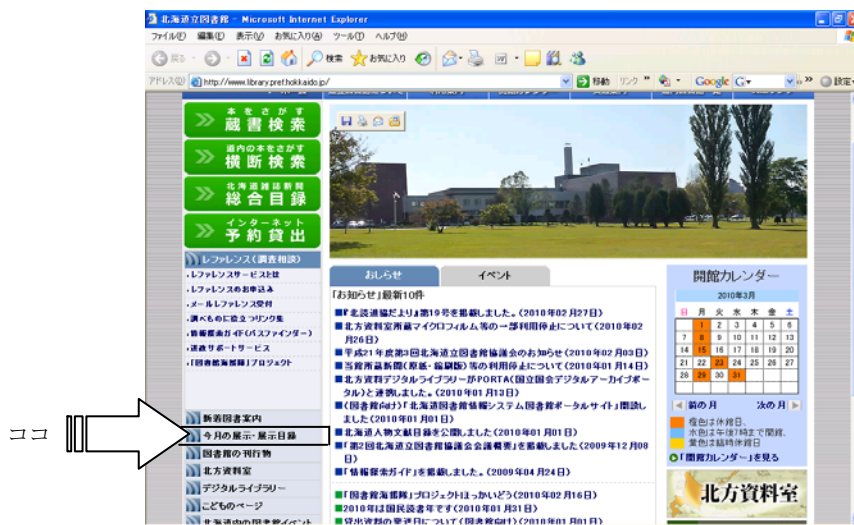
北海道立図書館 - Microsoft Internet Explorer
ファイル(F) 編集(E) 表示(V) お気に入り(A) ツール(T) ヘルプ(H)
戻る 検索 お気に入り
アドレス(D) http://www.library.pref.hokkaido.jp/ 移動 リンク Google G 設定

本をさがす
蔵書検索
道内の本をさがす
横断検索
北海道雑誌新聞
総合目録
インターネット
予約貸出

レファレンス(調査相談)
・レファレンスサービスとは
・レファレンスのお申込み
・メールレファレンス受付
・調べものに役立つリンク集
・情報探索ガイド(パスファインダー)
・道政サポートサービス
・「図書館海援隊」プロジェクト

新着図書案内
今月の展示・展示目録
図書館の刊行物
北方資料室
デジタルライブラリー
こどものページ
北海道内の図書館イベント

ココ

おしらせ
イベント
「お知らせ」最新10件
■「北海道協だより」第19号を掲載しました。(2010年02月27日)
■北方資料室所蔵マイクロフィルム等の一部利用停止について(2010年02月26日)
■平成21年度第3回北海道立図書館協議会のお知らせ(2010年02月03日)
■当館所蔵新聞(原紙・縮刷版)等の利用停止について(2010年01月14日)
■北方資料デジタルライブラリーがPORTA(国立国会デジタルアーカイブポータル)と連携しました。(2010年01月13日)
■(図書館向け)「北海道図書館情報システム図書館ポータルサイト」開設しました(2010年01月01日)
■北海道人物文献目録を公開しました(2010年01月01日)
■「第2回北海道立図書館協議会会議概要」を掲載しました(2009年12月08日)
■「情報探索ガイド」を掲載しました。(2009年04月24日)

■「図書館海援隊」プロジェクトほっかいどう(2010年02月16日)
■2010年は国民読書年です(2010年01月31日)
■貸出資料の更新日について(図書館向け)(2010年01月01日)

開館カレンダー
2010年3月
| 日 | 月 | 火 | 水 | 木 | 金 | 土 |
|---|---|---|---|---|---|---|
| | 1 | 2 | 3 | 4 | 5 | 6 |
| 7 | 8 | 9 | 10 | 11 | 12 | 13 |
| 14 | 15 | 16 | 17 | 18 | 19 | 20 |
| 21 | 22 | 23 | 24 | 25 | 26 | 27 |
| 28 | 29 | 30 | 31 | | | |

前の月 次の月
橙色は休館日、
水色は午後1時まで開館、
黄色は臨時休館日
「開館カレンダー」を見る

北方資料室